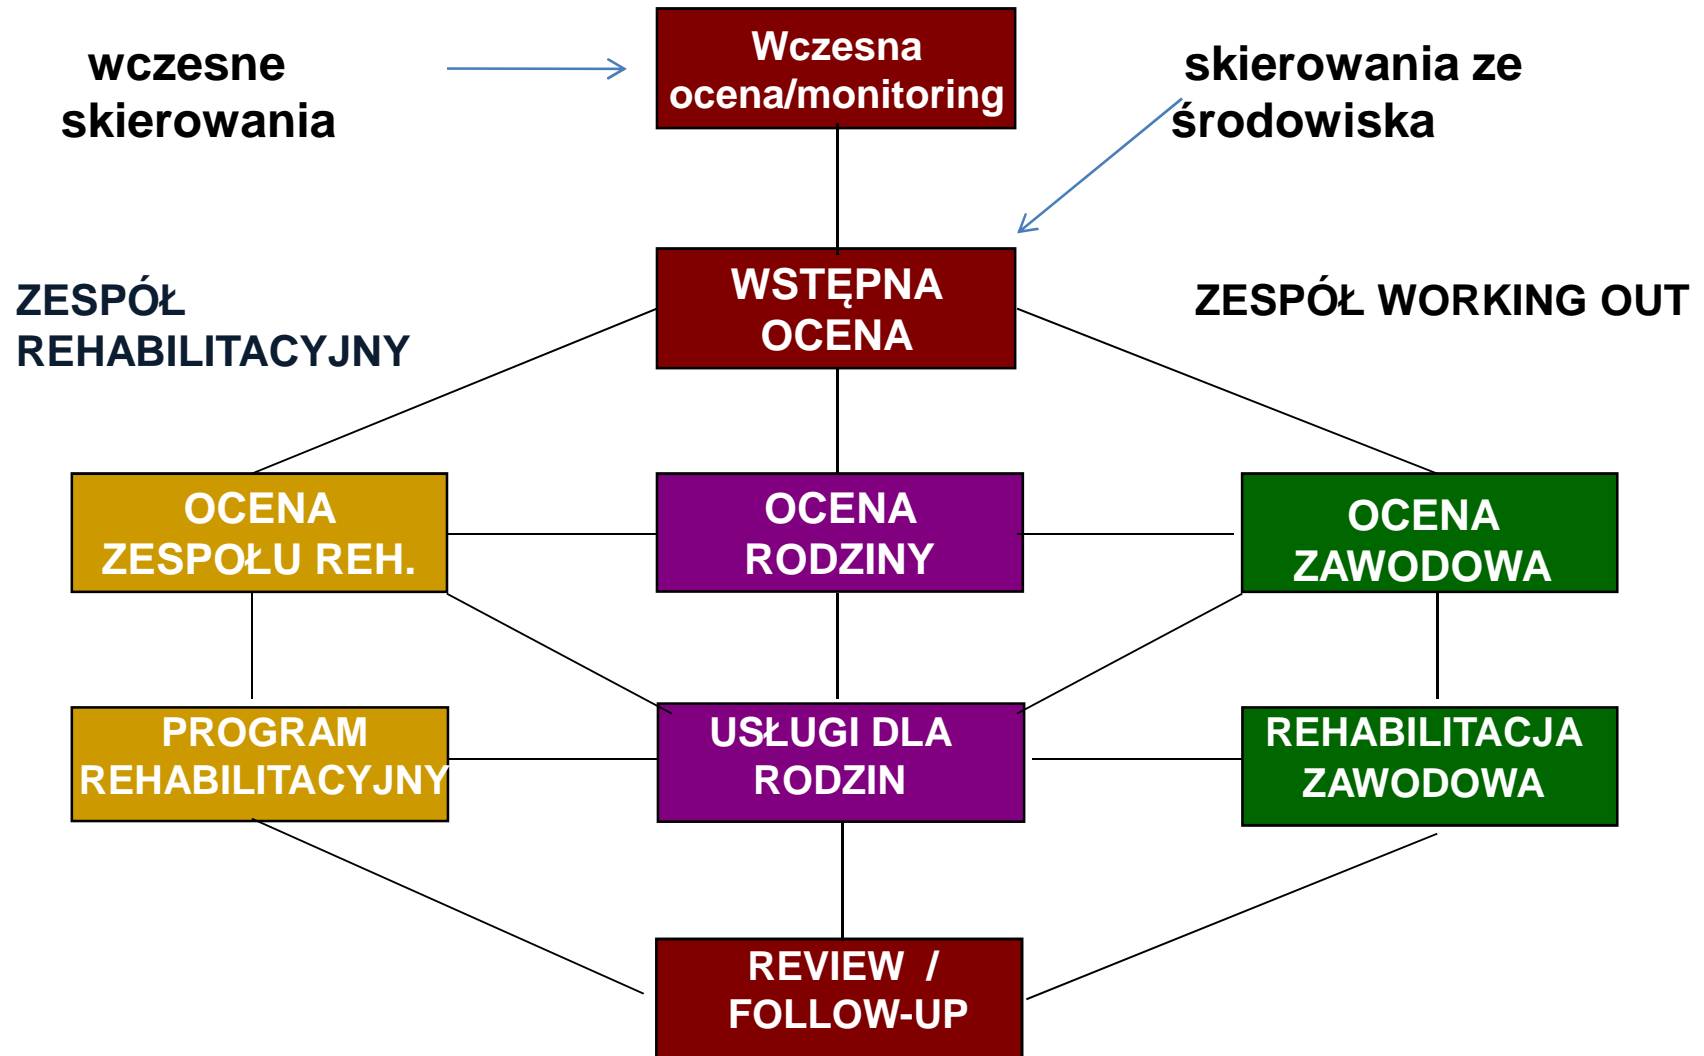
wczesne skierowania

Wczesna ocena/monitoring

skierowania ze środowiska

ZESPÓŁ REHABILITACYJNY

WSTĘPNA OCENA

ZESPÓŁ WORKING OUT

OCENA ZESPOŁU REH.

OCENA RODZINY

OCENA ZAWODOWA

PROGRAM REHABILITACYJNY

USŁUGI DLA RODZIN

REHABILITACJA ZAWODOWA

REVIEW / FOLLOW-UP